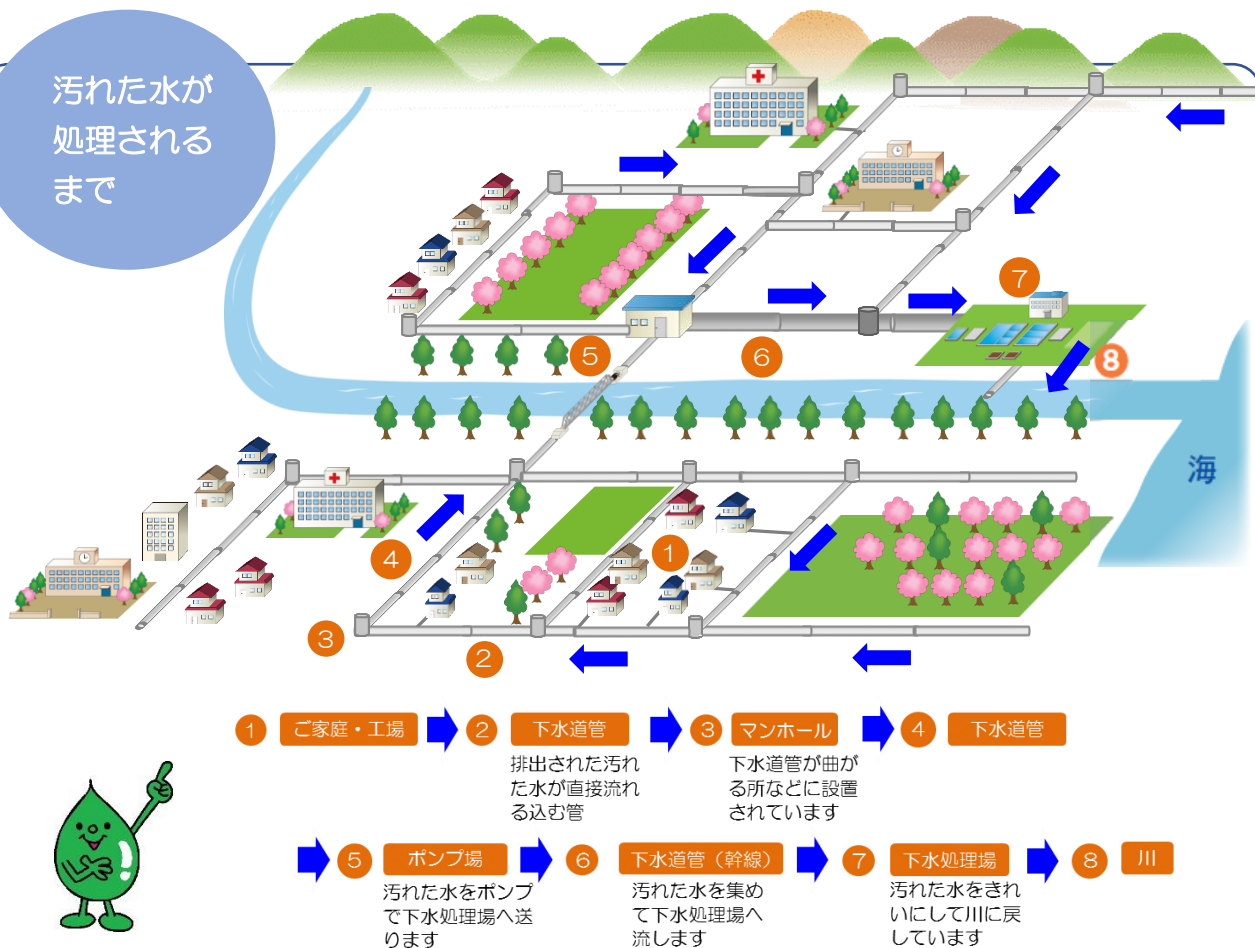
汚れた水が処理されるまで

7
5
6
8
海
4
1
3
2

1 ご家庭・工場
2 下水道管
排出された汚れた水が直接流れる込む管
3 マンホール
下水道管が曲がる所などに設置されています
4 下水道管

5 ポンプ場
汚れた水をポンプで下水処理場へ送ります
6 下水道管（幹線）
汚れた水を集めて下水処理場へ流します
7 下水処理場
汚れた水をきれいにして川に戻しています
8 川